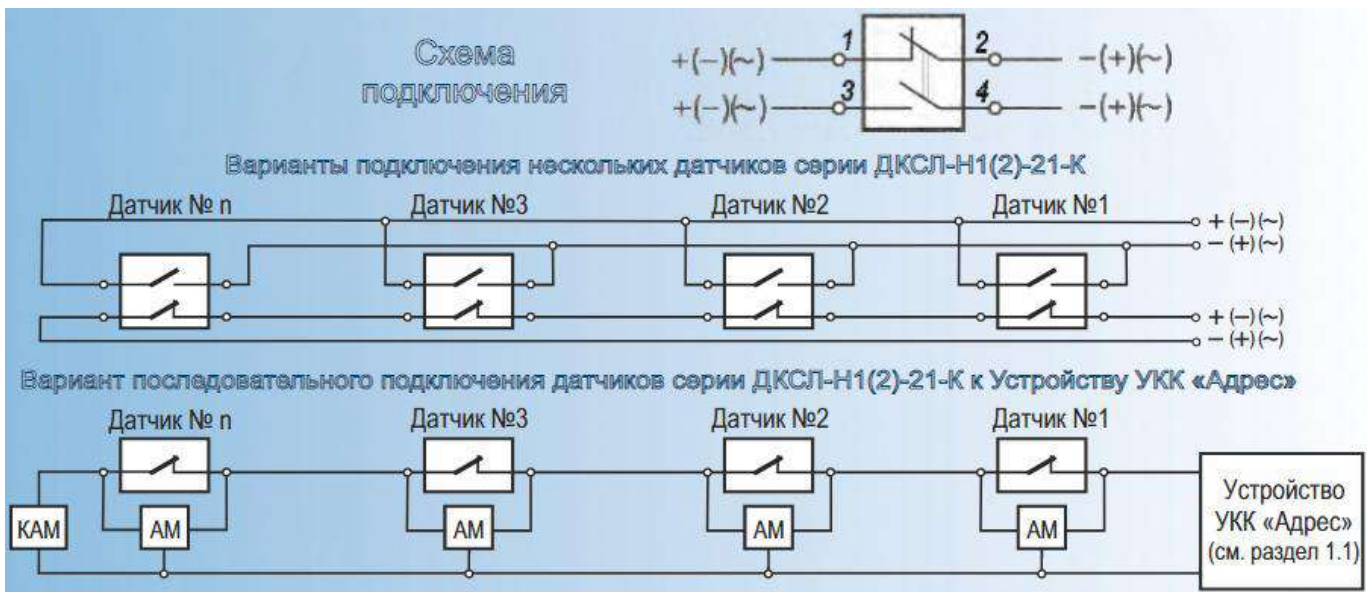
Схема подключения

+(–)(~) 1 2 –(+)(~)
+(–)(~) 3 4 –(+)(~)

Варианты подключения нескольких датчиков серии ДКСЛ-Н1(2)-21-К

Датчик № n
Датчик №3
Датчик №2
Датчик №1

+ (–) (~)
– (+) (~)
+ (–) (~)
– (+) (~)

Вариант последовательного подключения датчиков серии ДКСЛ-Н1(2)-21-К к Устройству УКК «Адрес»

Датчик № n
Датчик №3
Датчик №2
Датчик №1

КАМ
АМ
АМ
АМ
АМ

Устройство УКК «Адрес» (см. раздел 1.1)